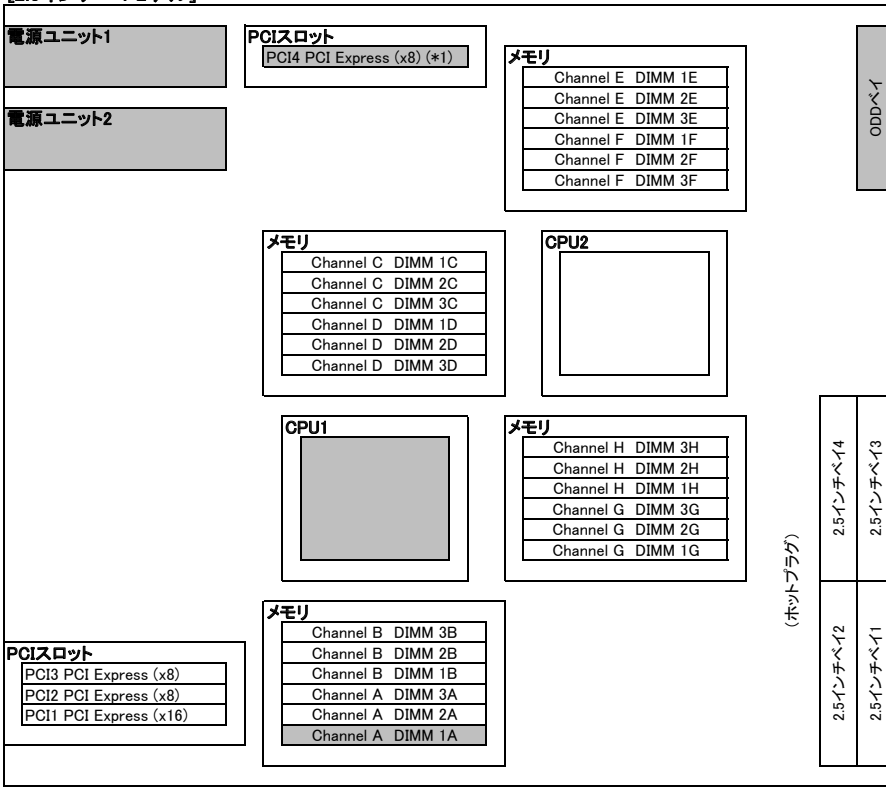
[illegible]

電源ユニット1

電源ユニット2

PCIスロット
PCI4 PCI Express (x8) (*1)

メモリ

| Channel E DIMM 1E |
|---|
| Channel E DIMM 2E |
| Channel E DIMM 3E |
| Channel F DIMM 1F |
| Channel F DIMM 2F |
| Channel F DIMM 3F |

ODDベイ

メモリ

| Channel C DIMM 1C |
|---|
| Channel C DIMM 2C |
| Channel C DIMM 3C |
| Channel D DIMM 1D |
| Channel D DIMM 2D |
| Channel D DIMM 3D |

CPU2

CPU1

メモリ

| Channel H DIMM 3H |
|---|
| Channel H DIMM 2H |
| Channel H DIMM 1H |
| Channel G DIMM 3G |
| Channel G DIMM 2G |
| Channel G DIMM 1G |

2.5インチベイ4
2.5インチベイ3
(ホットプラグ)
2.5インチベイ2
2.5インチベイ1

PCIスロット

| PCI3 PCI Express (x8) |
|---|
| PCI2 PCI Express (x8) |
| PCI1 PCI Express (x16) |

メモリ

| Channel B DIMM 3B |
|---|
| Channel B DIMM 2B |
| Channel B DIMM 1B |
| Channel A DIMM 3A |
| Channel A DIMM 2A |
| Channel A DIMM 1A |